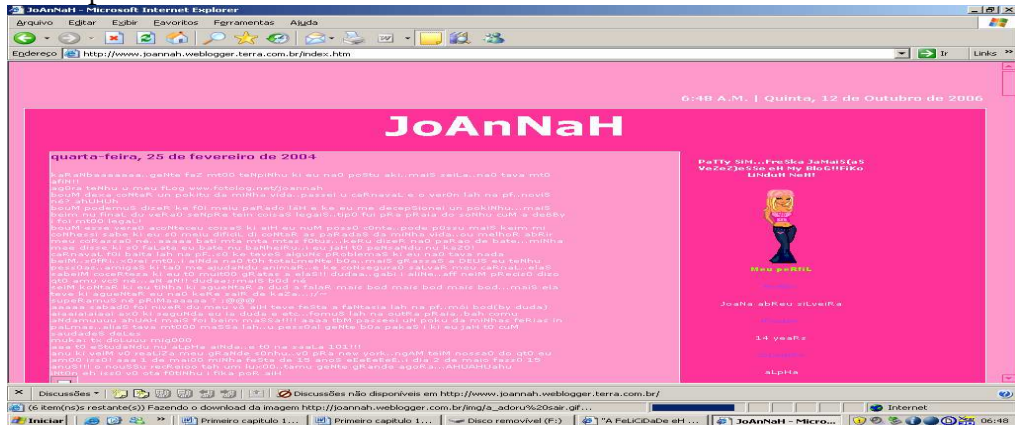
JoAnNaH - Microsoft Internet Explorer

Arquivo Editar Exibir Favoritos Ferramentas Ajuda

Endereço http://www.joannah.weblogger.terra.com.br/index.htm

Ir Links

6:48 A.M. | Quinta, 12 de Outubro de 2006

JoAnNaH

quarta-feira, 25 de fevereiro de 2004

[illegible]

PaTTy SiM...FreSka JaMaiS(aS VeZeZ)eSSe eH My BloG!!FiKo UNduH NeH!

Meu peRfiL

JoaNa abReu siLveiRa

14 yeaRs

aLpHa

Discussões • Discussões não disponíveis em http://www.joannah.weblogger.terra.com.br/

(6 item(ns) restante(s)) Fazendo o download da imagem http://joannah.weblogger.com.br/img/a_adoru%20sair.gif...

Internet

Iniciar | Primeiro capitulo 1... | Primeiro capitulo 1... | Disco removível (F:) | "A FeLiCiDaDe eH ... | JoAnNaH - Micro... | 06:48